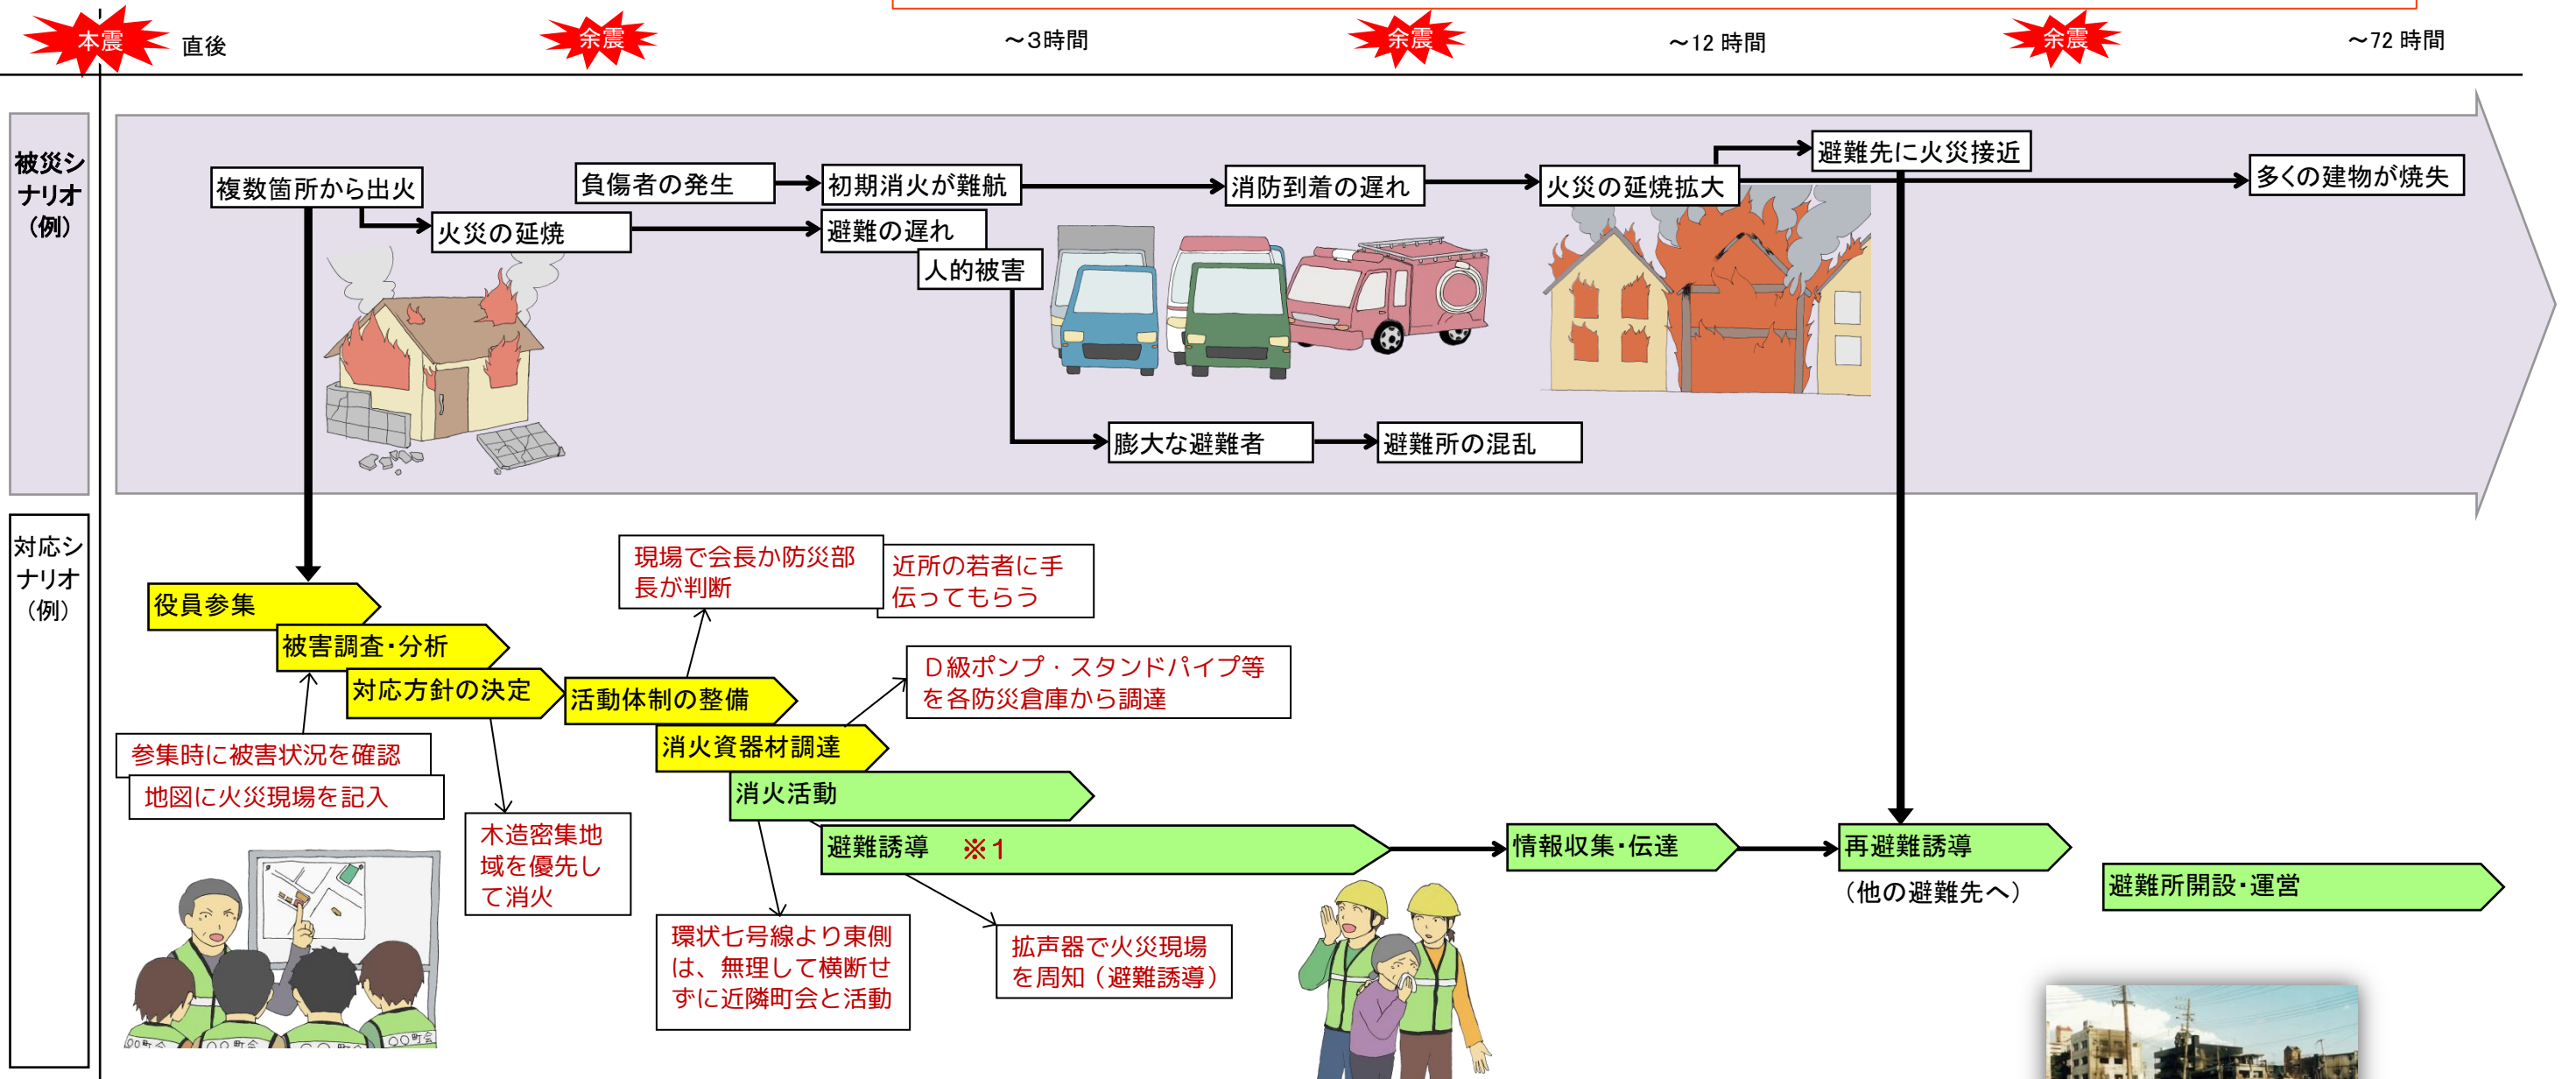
本震 直後 余震 ～3時間 余震 ～12 時間 余震 ～72 時間

被災シナリオ（例）

複数箇所から出火
負傷者の発生
初期消火が難航
消防到着の遅れ
火災の延焼拡大
避難先に火災接近
多くの建物が焼失
火災の延焼
避難の遅れ
人的被害
膨大な避難者
避難所の混乱

対応シナリオ（例）

役員参集
被害調査･分析
対応方針の決定
活動体制の整備
消火資器材調達
消火活動
避難誘導 ※1
情報収集･伝達
再避難誘導
（他の避難先へ）
避難所開設･運営

現場で会長か防災部長が判断
近所の若者に手伝ってもらう
D級ポンプ・スタンドパイプ等を各防災倉庫から調達
参集時に被害状況を確認
地図に火災現場を記入
木造密集地域を優先して消火
環状七号線より東側は、無理して横断せずに近隣町会と活動
拡声器で火災現場を周知（避難誘導）

○○町会 ○○町会 ○○町会 ○○町会